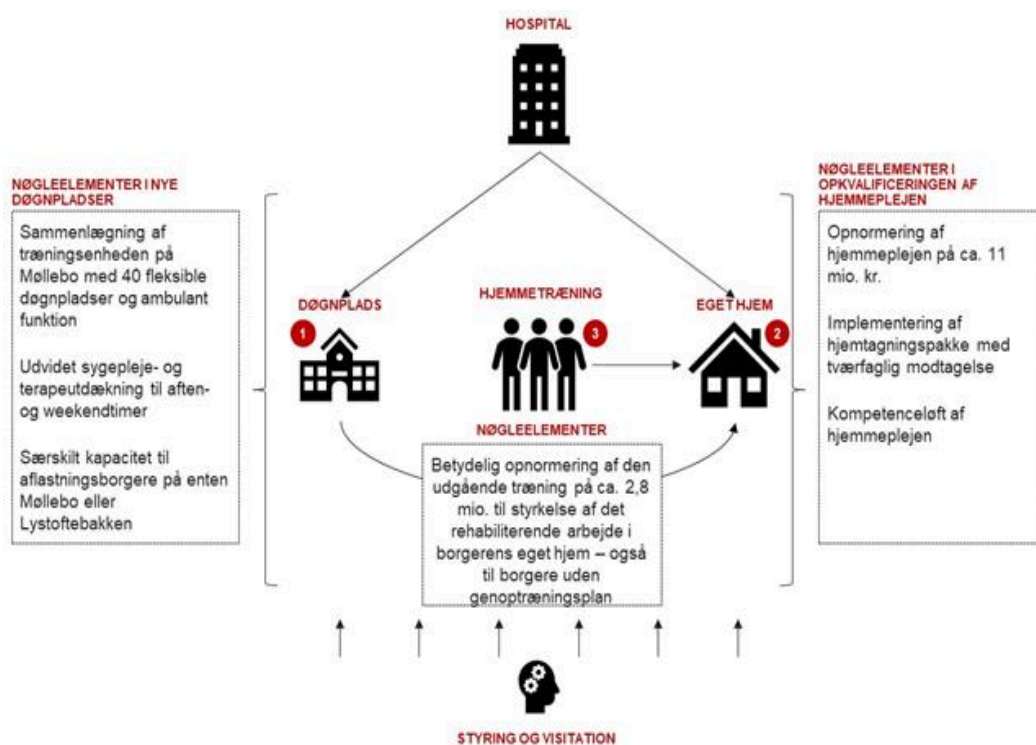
HOSPITAL

NØGLEELEMENTER I NYE DØGNPLADSER

Sammenlægning af træningsenheden på Møllebo med 40 fleksible døgnpladser og ambulant funktion

Udvidet sygepleje- og terapeutdækning til aften- og weekendtimer

Særskilt kapacitet til aflastningsborgere på enten Møllebo eller Lystoftebakken

DØGNPLADS

1

HJEMMETRÆNING

3

EGET HJEM

2

NØGLEELEMENTER

Betydelig opnormering af den udgående træning på ca. 2,8 mio. til styrkelse af det rehabiliterende arbejde i borgerens eget hjem – også til borgere uden genoptræningsplan

NØGLEELEMENTER I OPKVALIFICERINGEN AF HJEMMEPLEJEN

Opnormering af hjemmeplejen på ca. 11 mio. kr.

Implementering af hjemtagningspakke med tværfaglig modtagelse

Kompetenceløft af hjemmeplejen

STYRING OG VISITATION